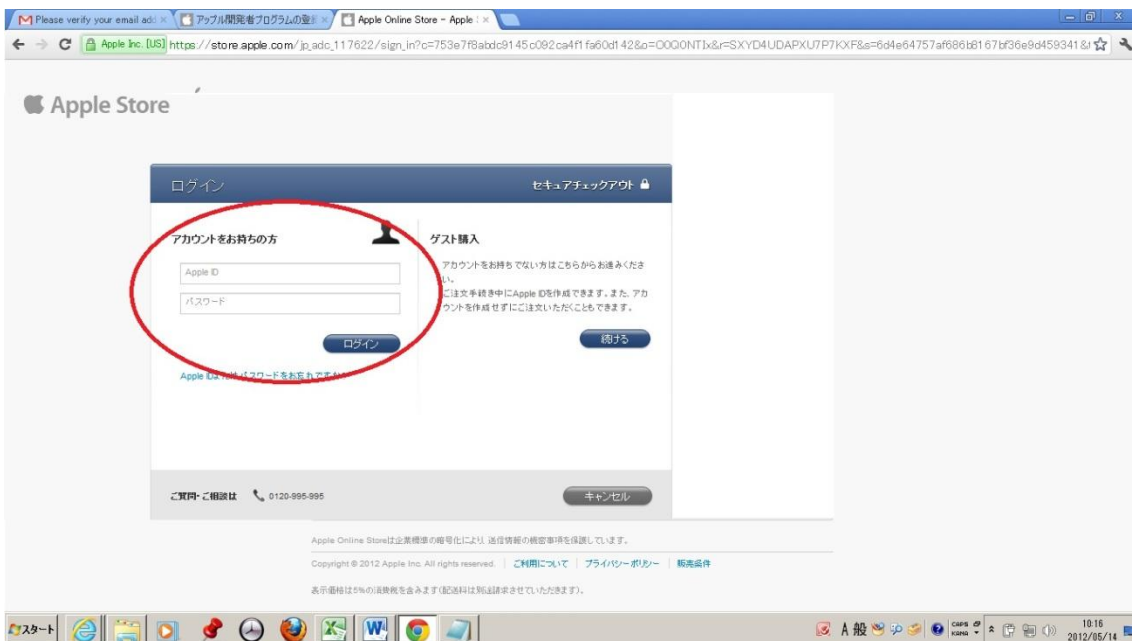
Please verify your email add ×
アップル開発者プログラムの登録 ×
Apple Online Store - Apple ×

Apple Inc. [US] https://store.apple.com/jp_adc_117622/sign_in?c=753e7f8abdc9145c092ca4f1fa60d142&o=O0Q0NTIx&r=SXYD4UDAPXU7P7KXF&s=6d4e64757af686b8167bf36e9d459341&

Apple Store

ログイン

セキュアチェックアウト

アカウントをお持ちの方

Apple ID

パスワード

ログイン

Apple IDまたはパスワードをお忘れですか?

ゲスト購入

アカウントをお持ちでない方はこちらからお進みください。
ご注文手続き中にApple IDを作成できます。また、アカウントを作成せずにご注文いただくこともできます。

続ける

ご質問・ご相談は 0120-995-995

キャンセル

Apple Online Storeは企業標準の暗号化により、送信情報の機密事項を保護しています。

Copyright © 2012 Apple Inc. All rights reserved. | ご利用について | プライバシーポリシー | 販売条件

表示価格は5%の消費税を含みます(配送料は別途請求させていただきます)。

スタート

A 般

CAPS KANA

10:16
2012/05/14